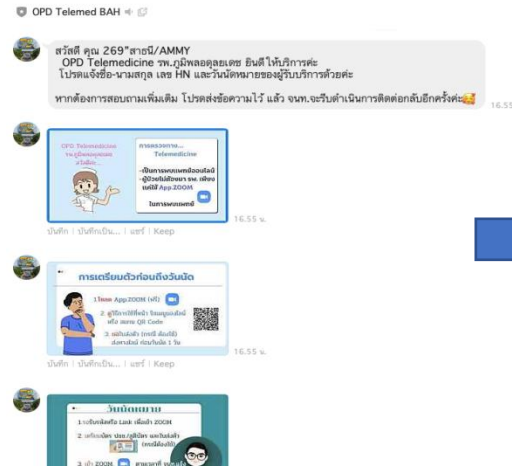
OPD Telemed BAH

สวัสดี คุณ 269"สายนี/AMMY
OPD Telemedicine รพ.ภูมิพลอดุลยเดช ยินดีให้บริการค่ะ
โปรดแจ้งชื่อ-นามสกุล เลข HN และวันนัดหมายของผู้รับบริการด้วยค่ะ

หากต้องการสอบถามเพิ่มเติม โปรดส่งข้อความไว้ แล้ว จนท.จะรีบดำเนินการติดต่อกลับอีกครั้งค่ะ

16.55

OPD Telemedicine รพ.ภูมิพลอดุลยเดช ยินดีต้อนรับ

การตรวจทาง... Telemedicine

-เป็นการพบแพทย์ออนไลน์
-ผู้ป่วยไม่ต้องมา รพ. เพียงแค่ใช้ App.ZOOM

ในการพบแพทย์

16.55 น.

บันทึก | บันทึกเป็น... | แชร์ | Keep

การเตรียมตัวก่อนถึงวันนัด

1.โหลด App.ZOOM (ฟรี)

2. ผู้ใช้การใช้ชื่อ รพ.ชื่อมูลผู้ป่วย หรือ สแกน QR Code

3. หยิบบัตรฯ (จะดี ต้องมี) ส่งทางไลน์ ก่อนวันนัด 1 วัน

16.55 น.

บันทึก | บันทึกเป็น... | แชร์ | Keep

วันนัดหมาย

1.รอรับสายหรือ Link เพื่อเข้า ZOOM

2.เตรียมบัตร ปชช./สิทธิการ และบันทึก (ถ้ามี)

3.เข้า ZOOM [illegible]